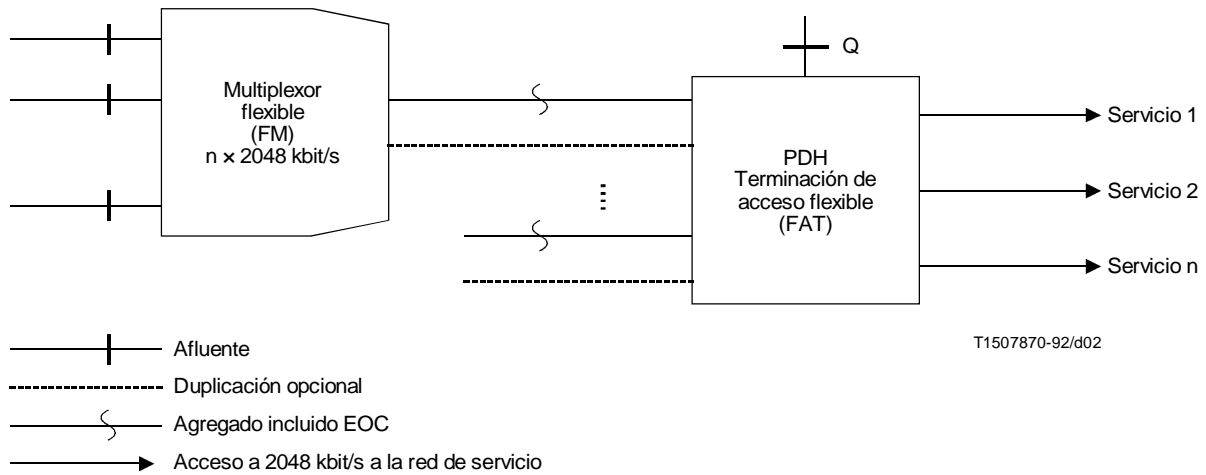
Multiplexor flexible (FM) n × 2048 kbit/s

Q

PDH Terminación de acceso flexible (FAT)

Servicio 1

Servicio 2

Servicio n

Afluente

Duplicación opcional

Agregado incluido EOC

Acceso a 2048 kbit/s a la red de servicio

T1507870-92/d02